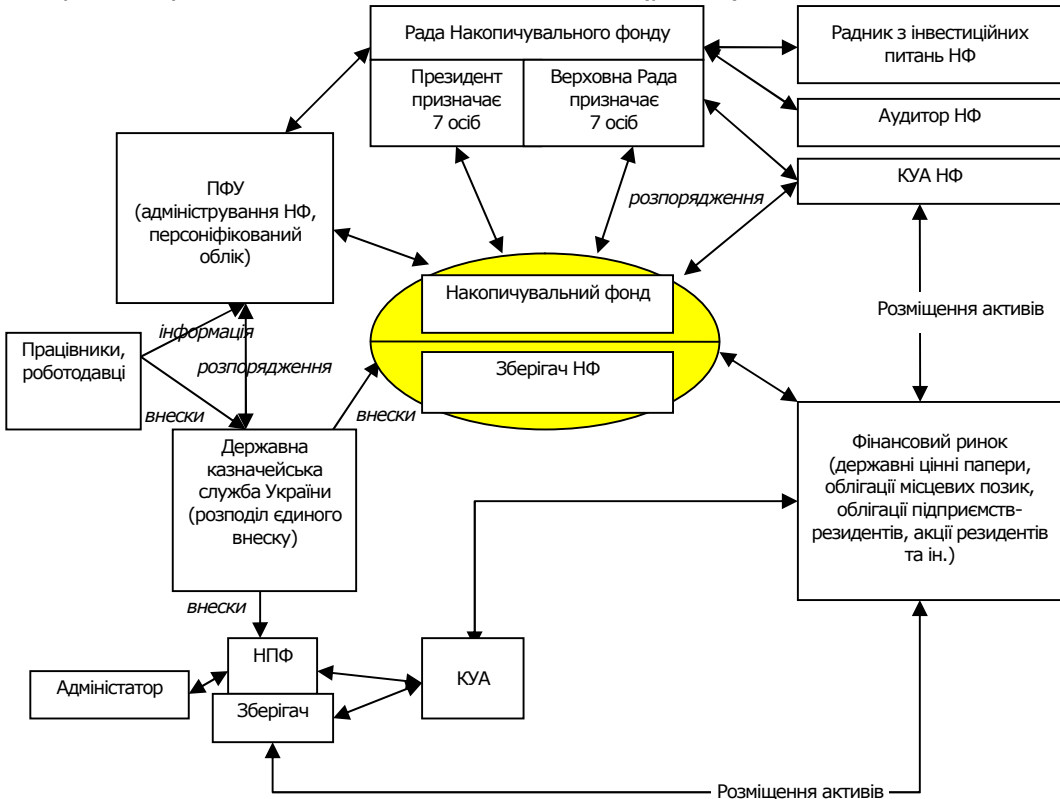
Рада Накопичувального фонду

Президент призначає 7 осіб

Верховна Рада призначає 7 осіб

Радник з інвестиційних питань НФ

Аудитор НФ

КУА НФ

ПФУ (адміністрування НФ, персоніфікований облік)

розпорядження

Накопичувальний фонд

Зберігач НФ

Розміщення активів

Працівники, роботодавці

інформація

розпорядження

внески

внески

Державна казначейська служба України (розподіл єдиного внеску)

Фінансовий ринок (державні цінні папери, облігації місцевих позик, облігації підприємств-резидентів, акції резидентів та ін.)

внески

НПФ

Адміністатор

Зберігач

КУА

Розміщення активів